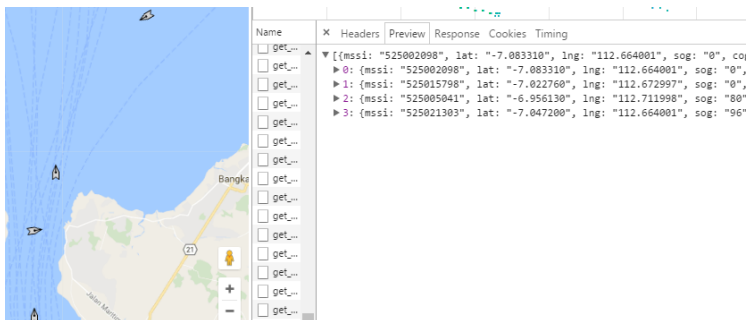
Bangka
21
Jalan Mantu
+
−
Name
get_...
get_...
get_...
get_...
get_...
get_...
get_...
get_...
get_...
get_...
get_...
get_...
get_...
get_...
get_...
get_...
×
Headers
Preview
Response
Cookies
Timing
▼ [{mssi: "525002098", lat: "-7.083310", lng: "112.664001", sog: "0", co
▶ 0: {mssi: "525002098", lat: "-7.083310", lng: "112.664001", sog: "0",
▶ 1: {mssi: "525015798", lat: "-7.022760", lng: "112.672997", sog: "0",
▶ 2: {mssi: "525005041", lat: "-6.956130", lng: "112.711998", sog: "80"
▶ 3: {mssi: "525021303", lat: "-7.047200", lng: "112.664001", sog: "96"